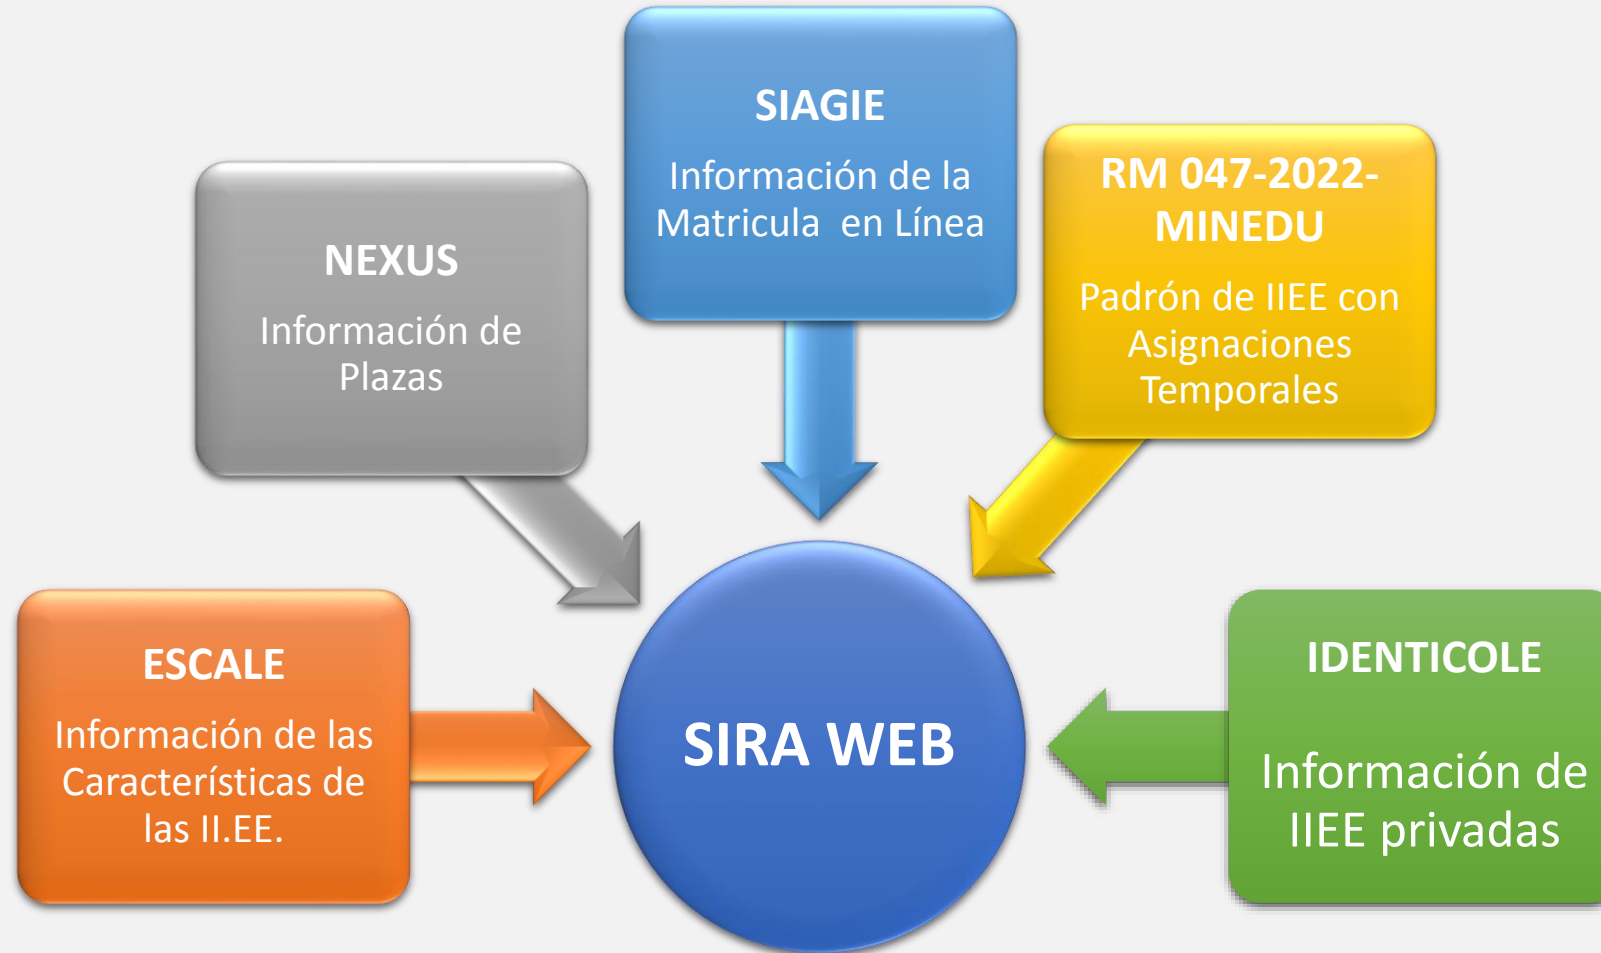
SIAGIE

Información de la Matricula en Línea

NEXUS

Información de Plazas

RM 047-2022-MINEDU

Padrón de IIEE con Asignaciones Temporales

ESCALE

Información de las Características de las II.EE.

SIRA WEB

IDENTICOLE

Información de IIEE privadas